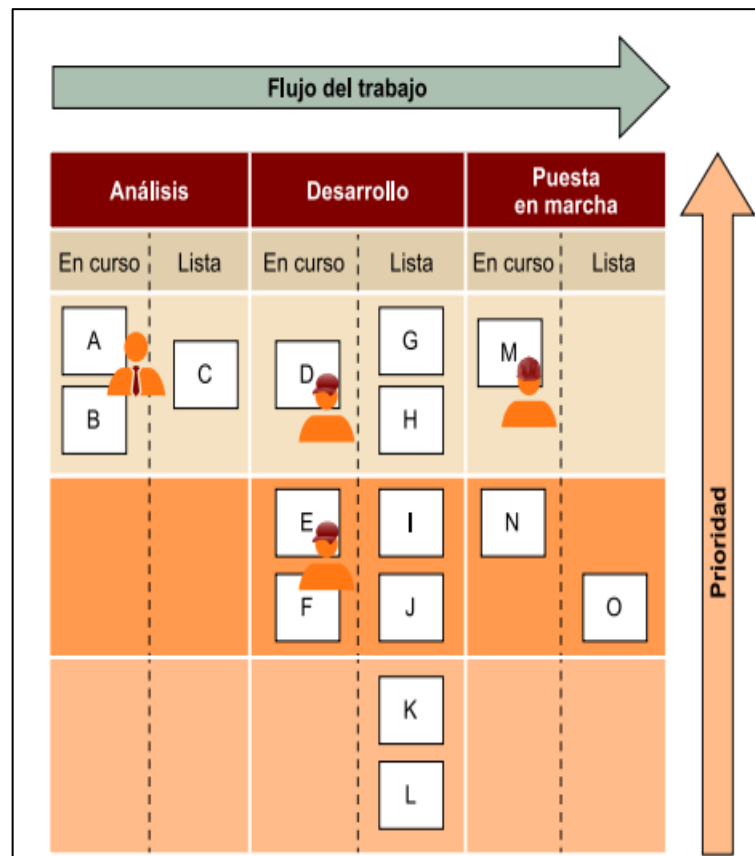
Flujo del trabajo

| Análisis | | Desarrollo | | Puesta en marcha | |
|---|---|---|---|---|---|
| En curso | Lista | En curso | Lista | En curso | Lista |
| A B | C | D | G H | M | |
| | | E F | I J | N | O |
| | | | K L | | |

Prioridad